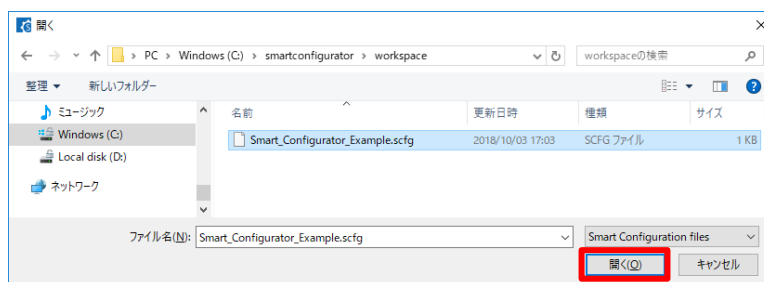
開く

PC > Windows (C:) > smartconfigurator > workspace

workspaceの検索

整理 ▾ 新しいフォルダー

ミュージック
Windows (C:)
Local disk (D:)
ネットワーク

| 名前 | 更新日時 | 種類 | サイズ |
|---|---|---|---|
| Smart_Configurator_Example.scfg | 2018/10/03 17:03 | SCFG ファイル | 1 KB |

ファイル名(N): Smart_Configurator_Example.scfg

Smart Configuration files

開く(O)

キャンセル